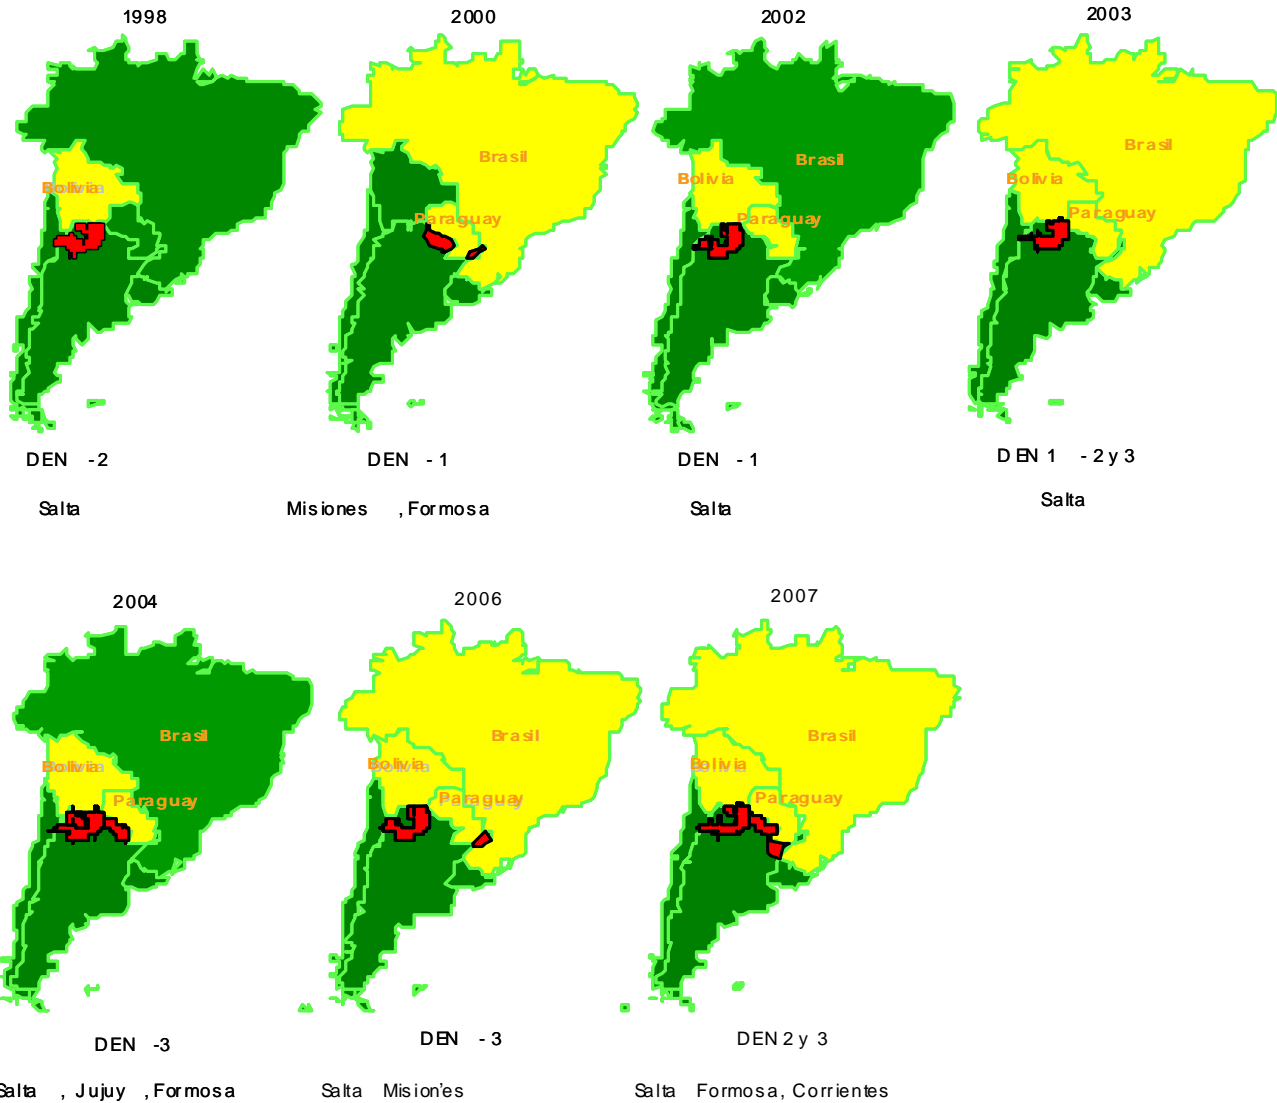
1998

Bolivia

DEN -2

Salta

2000

Brasil

Paraguay

DEN - 1

Misiones , Formosa

2002

Brasil

Bolivia

Paraguay

DEN - 1

Salta

2003

Brasil

Bolivia

Paraguay

DEN 1 - 2 y 3

Salta

2004

Brasil

Bolivia

Paraguay

DEN -3

Salta , Jujuy , Formosa

2006

Brasil

Bolivia

Paraguay

DEN - 3

Salta Misio'nes

2007

Brasil

Bolivia

Paraguay

DEN 2 y 3

Salta Formosa, Corrientes